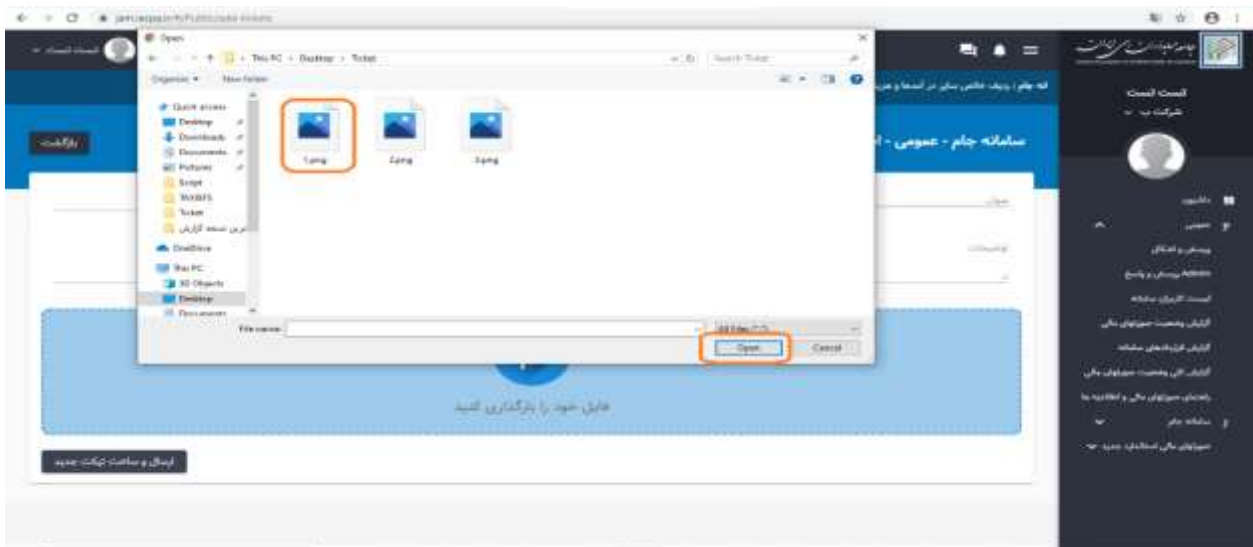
Open

This PC › Desktop › Ticket

Search Ticket

Organize ▾ New folder

Quick access
Desktop
Downloads
Documents
Pictures
Script
TAXBES
Ticket
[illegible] گزارش

OneDrive

This PC
3D Objects
Desktop
Documents

1.png
2.png
3.png

File name:
All Files (*.*)
Open
Cancel

سامانه جام - عمومی - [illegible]

بازگشت

عنوان

توضیحات

فایل خود را بارگذاری کنید

ارسال و ساخت تیکت جدید

داشبورد
عمومی
پرسش و پاسخ
Admin پرسش و پاسخ
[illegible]
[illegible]
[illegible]
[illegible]
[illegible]
سامانه جام
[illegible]